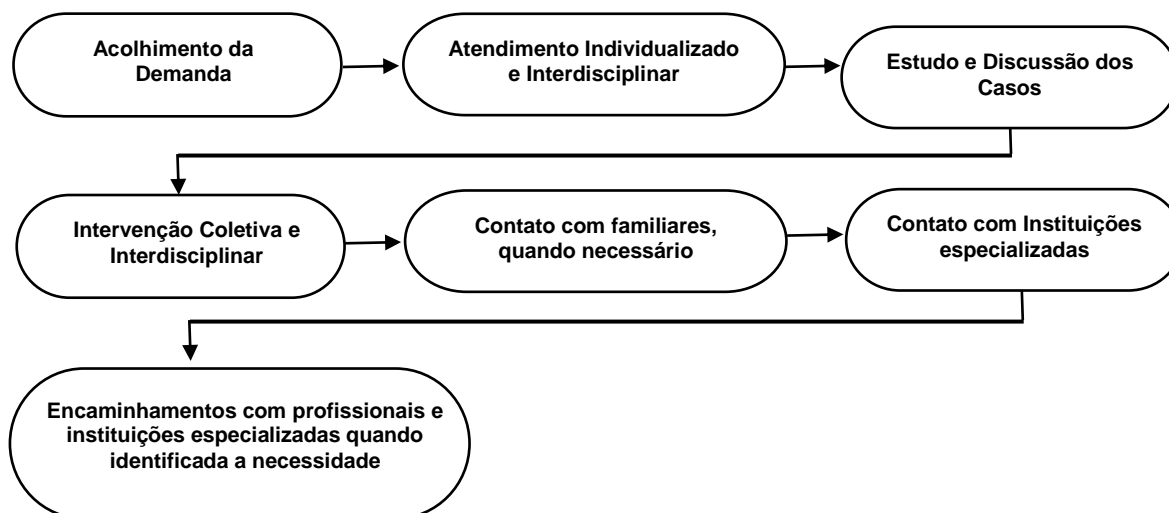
Acolhimento da Demanda

Atendimento Individualizado e Interdisciplinar

Estudo e Discussão dos Casos

Intervenção Coletiva e Interdisciplinar

Contato com familiares, quando necessário

Contato com Instituições especializadas

Encaminhamentos com profissionais e instituições especializadas quando identificada a necessidade